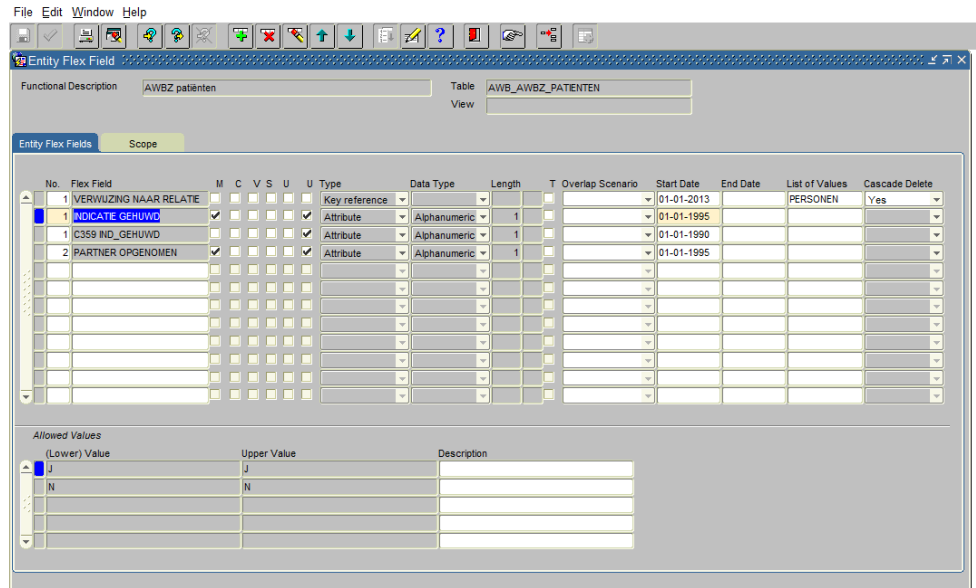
File Edit Window Help

Entity Flex Field

Functional Description AWBZ patiënten

Table AWB_AWBZ_PATIENTEN

View

Entity Flex Fields Scope

| No. | Flex Field | M | C | V | S | U | U | Type | Data Type | Length | T | Overlap Scenario | Start Date | End Date | List of Values | Cascade Delete |
|---|---|---|---|---|---|---|---|---|---|---|---|---|---|---|---|---|
| 1 | VERWIJZING NAAR RELATIE | | | | | | | Key reference | | | | | 01-01-2013 | | PERSONEN | Yes |
| 1 | INDICATIE GEHUWD | ✔ | | | | | ✔ | Attribute | Alphanumeric | 1 | | | 01-01-1995 | | | |
| 1 | C359 IND_GEHUWD | | | | | | ✔ | Attribute | Alphanumeric | 1 | | | 01-01-1990 | | | |
| 2 | PARTNER OPGENOMEN | ✔ | | | | | ✔ | Attribute | Alphanumeric | 1 | | | 01-01-1995 | | | |

Allowed Values

| (Lower) Value | Upper Value | Description |
|---|---|---|
| J | J | |
| N | N | |